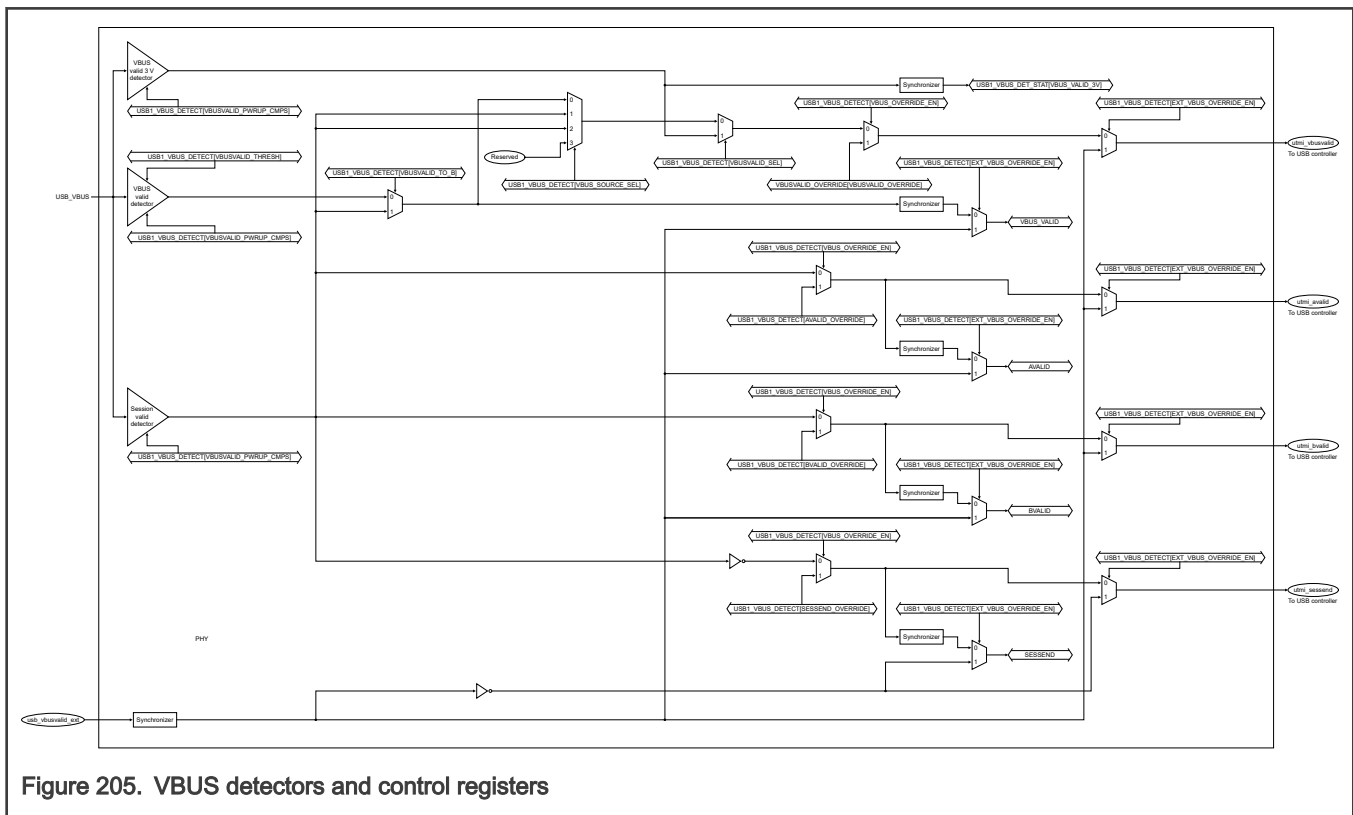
VBUS valid 3 V detector

USB1_VBUS_DETECT[VBUSVALID_PWRUP_CMPS]

Synchronizer

USB1_VBUS_DET_STAT[VBUS_VALID_3V]

USB1_VBUS_DETECT[VBUS_OVERRIDE_EN]

USB1_VBUS_DETECT[EXT_VBUS_OVERRIDE_EN]

0
1
2
3

0
1

0
1

0
1

utmi_vbusvalid
To USB controller

Reserved

USB1_VBUS_DETECT[VBUSVALID_SEL]

USB1_VBUS_DETECT[VBUSVALID_THRESH]

USB1_VBUS_DETECT[EXT_VBUS_OVERRIDE_EN]

USB1_VBUS_DETECT[VBUSVALID_TO_B]

USB1_VBUS_DETECT[VBUS_SOURCE_SEL]

VBUSVALID_OVERRIDE[VBUSVALID_OVERRIDE]

USB_VBUS

VBUS valid detector

Synchronizer

VBUS_VALID

USB1_VBUS_DETECT[VBUSVALID_PWRUP_CMPS]

USB1_VBUS_DETECT[VBUS_OVERRIDE_EN]

USB1_VBUS_DETECT[EXT_VBUS_OVERRIDE_EN]

utmi_avalid
To USB controller

USB1_VBUS_DETECT[AVALID_OVERRIDE]

USB1_VBUS_DETECT[EXT_VBUS_OVERRIDE_EN]

Synchronizer

AVALID

USB1_VBUS_DETECT[VBUS_OVERRIDE_EN]

USB1_VBUS_DETECT[EXT_VBUS_OVERRIDE_EN]

Session valid detector

utmi_bvalid
To USB controller

USB1_VBUS_DETECT[VBUSVALID_PWRUP_CMPS]

USB1_VBUS_DETECT[BVALID_OVERRIDE]

USB1_VBUS_DETECT[EXT_VBUS_OVERRIDE_EN]

Synchronizer

BVALID

USB1_VBUS_DETECT[VBUS_OVERRIDE_EN]

USB1_VBUS_DETECT[EXT_VBUS_OVERRIDE_EN]

utmi_sessend
To USB controller

USB1_VBUS_DETECT[SESSEND_OVERRIDE]

USB1_VBUS_DETECT[EXT_VBUS_OVERRIDE_EN]

PHY

Synchronizer

SESSEND

usb_vbusvalid_ext

Synchronizer

Figure 205. VBUS detectors and control registers